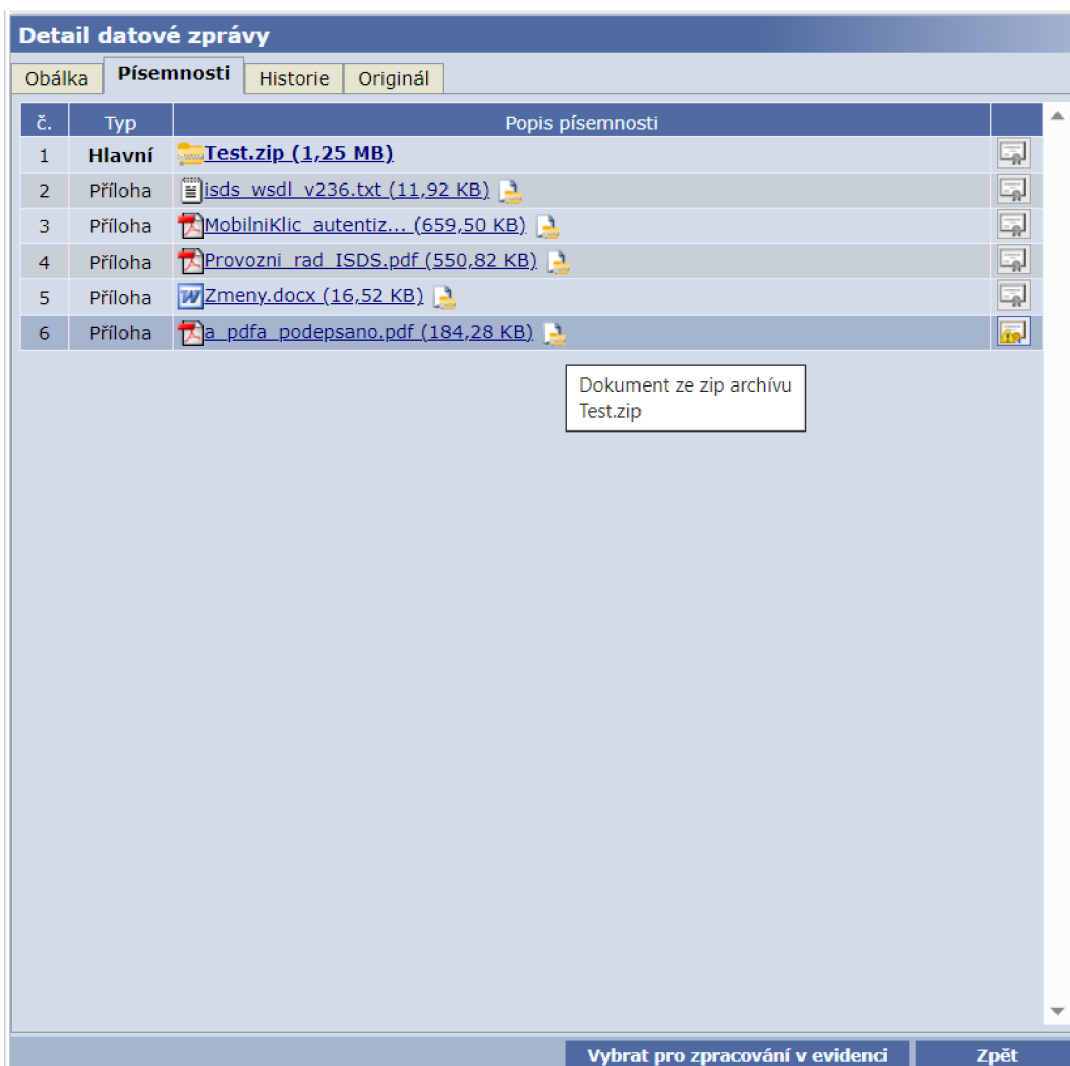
Detail datové zprávy

Obálka | Písemnosti | Historie | Originál

| č. | Typ | Popis písemnosti | |
|---|---|---|---|
| 1 | Hlavní | Test.zip (1,25 MB) | |
| 2 | Příloha | isds_wsdl_v236.txt (11,92 KB) | |
| 3 | Příloha | MobilniKlic_autentiz... (659,50 KB) | |
| 4 | Příloha | Provozni_rad_ISDS.pdf (550,82 KB) | |
| 5 | Příloha | Zmeny.docx (16,52 KB) | |
| 6 | Příloha | a_pdfa_podepsano.pdf (184,28 KB) | |

Dokument ze zip archívu Test.zip

Vybrat pro zpracování v evidenci | Zpět